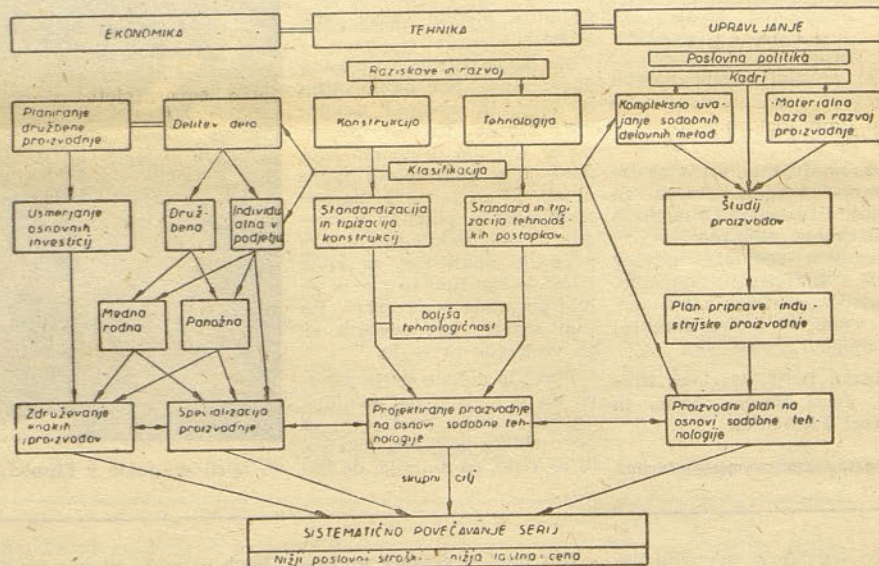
EKONOMIKA

TEHNIKA

UPRAVLJANJE

Poslovna politika

Kadri

Raziskave in razvoj

Planiranje družbene proizvodnje

Delitev dela

Konstrukcija

Tehnologija

Kompleksno uvajanje sodobnih delovnih metod

Materialna baza in razvoj proizvodnje

Klasifikacija

Usmerjanje osnovnih investicij

Družbena

Individualna v podjetju

Standardizacija in tipizacija konstrukcij

Standard in tipizacija tehnoloških postopkov

Študij proizvodov

Mednarodna

Panožna

boljša tehnologičnost

Plan priprave industrijske proizvodnje

Združevanje enakih proizvodov

Specializacija proizvodnje

Projektiranje proizvodnje na osnovi sodobne tehnologije

Proizvodni plan na osnovi sodobne tehnologije

skupni cilj

SISTEMATIČNO POVEČAVANJE SERIJ

Nižji poslovni stroški nižja lastna cena